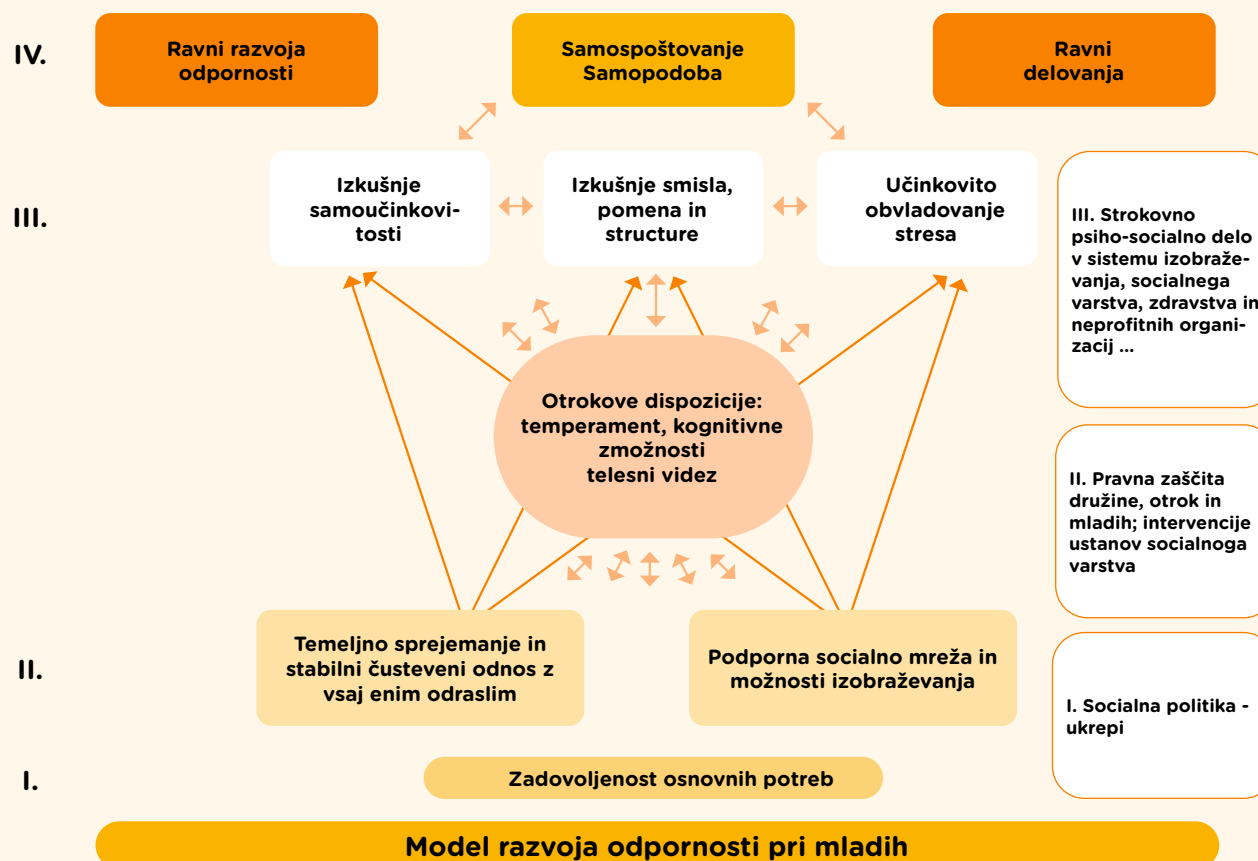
IV.

Ravni razvoja odpornosti

Samospoštovanje Samopodoba

Ravni delovanja

III.

Izkušnje samoučinkovitosti

Izkušnje smisla, pomena in structure

Učinkovito obvladovanje stresa

III. Strokovno psiho-socialno delo v sistemu izobraževanja, socialnega varstva, zdravstva in neprofitnih organizacij ...

Otrokove dispozicije: temperament, kognitivne zmožnosti telesni videz

II. Pravna zaščita družine, otrok in mladih; intervencije ustanov socialnoga varstva

II.

Temeljno sprejemanje in stabilni čusteveni odnos z vsaj enim odraslim

Podporna socialno mreža in možnosti izobraževanja

I. Socialna politika - ukrepi

I.

Zadovoljenost osnovnih potreb

Model razvoja odpornosti pri mladih